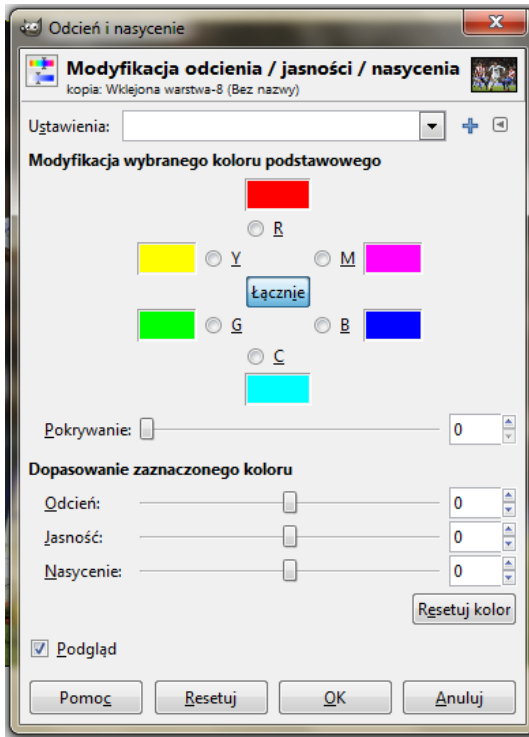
Odcień i nasycenie

Modyfikacja odcienia / jasności / nasycenia
kopia: Wklejona warstwa-8 (Bez nazwy)

Ustawienia:

Modyfikacja wybranego koloru podstawowego

R

Y

M

Łącznie

G

B

C

Pokrywanie: 0

Dopasowanie zaznaczonego koloru

Odcień: 0

Jasność: 0

Nasycenie: 0

Resetuj kolor

Podgląd

Pomoc Resetuj OK Anuluj